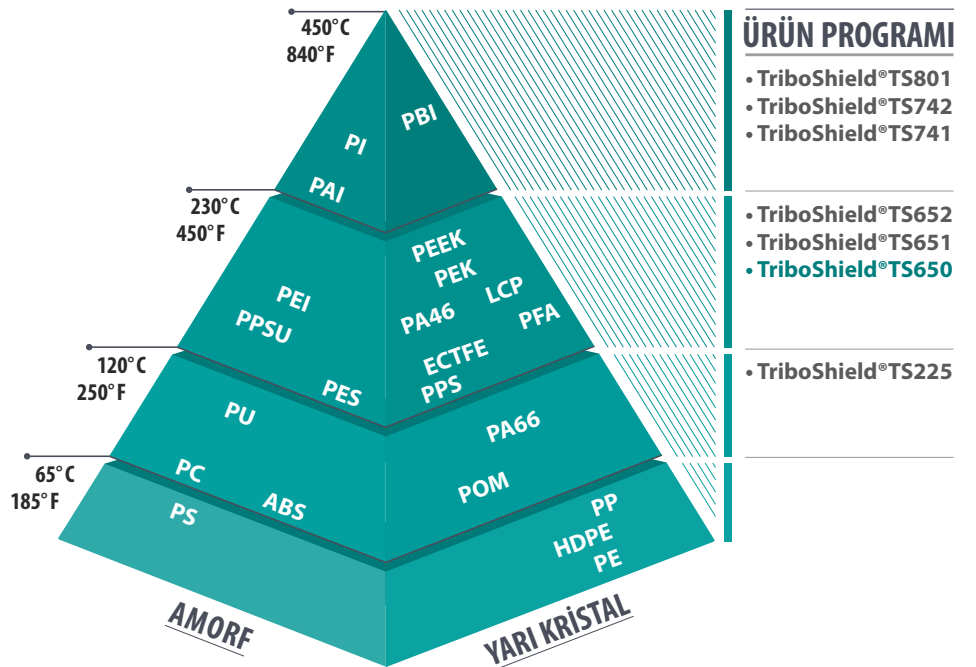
450°C
840°F

230°C
450°F

120°C
250°F

65°C
185°F

PBI
PI
PAI

PEEK
PEK
LCP
PEI
PPSU
PA46
PFA
ECTFE
PPS
PES

PU
PA66

PC
ABS
PS
POM
PP
HDPE
PE

AMORF
YARI KRİSTAL

ÜRÜN PROGRAMI
• TriboShield®TS801
• TriboShield®TS742
• TriboShield®TS741

• TriboShield®TS652
• TriboShield®TS651
• TriboShield®TS650

• TriboShield®TS225